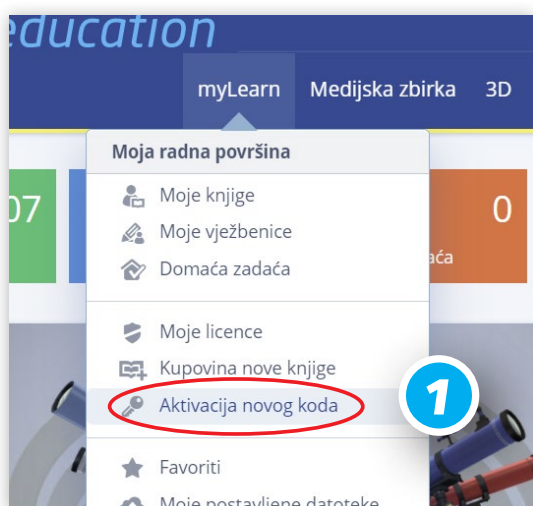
education

myLearn Medijska zbirka 3D

Moja radna površina

07

0

aća

Moje knjige
Moje vježbenice
Domaća zadaća

Moje licence
Kupovina nove knjige
Aktivacija novog koda

1

Favoriti
Moje postavljene datoteke